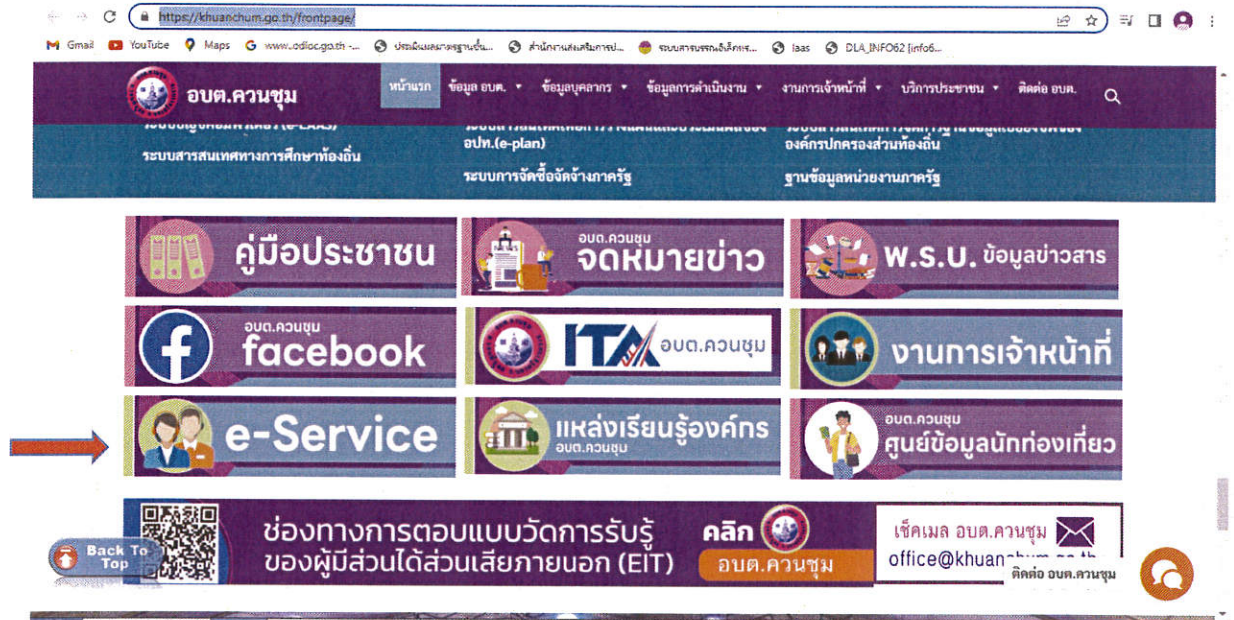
https://khuanchum.go.th/frontpage/

Gmail YouTube Maps www.odloc.go.th -... ประเมินผลมาตรฐานขั้น... สำนักงานส่งเสริมการป... ระบบสารบรรณอิเล็กทร... laas DLA_INFO62 [info6...

อบต.ควนชุม

หน้าแรก ข้อมูล อบต. ข้อมูลบุคลากร ข้อมูลการดำเนินงาน งานการเจ้าหน้าที่ บริการประชาชน ติดต่อ อบต.

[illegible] (e-LAAS) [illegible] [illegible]

ระบบสารสนเทศทางการศึกษาท้องถิ่น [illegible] อปท.(e-plan) องค์กรปกครองส่วนท้องถิ่น

ระบบการจัดซื้อจัดจ้างภาครัฐ ฐานข้อมูลหน่วยงานภาครัฐ

คู่มือประชาชน

อบต.ควนชุม จดหมายข่าว

พ.ร.บ. ข้อมูลข่าวสาร

อบต.ควนชุม facebook

ITA อบต.ควนชุม

งานการเจ้าหน้าที่

e-Service

แหล่งเรียนรู้องค์กร อบต.ควนชุม

อบต.ควนชุม ศูนย์ข้อมูลนักท่องเที่ยว

ช่องทางการตอบแบบวัดการรับรู้ ของผู้มีส่วนได้ส่วนเสียภายนอก (EIT)

คลิก อบต.ควนชุม

เช็คเมล อบต.ควนชุม office@khuan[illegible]

Back To Top

ติดต่อ อบต.ควนชุม